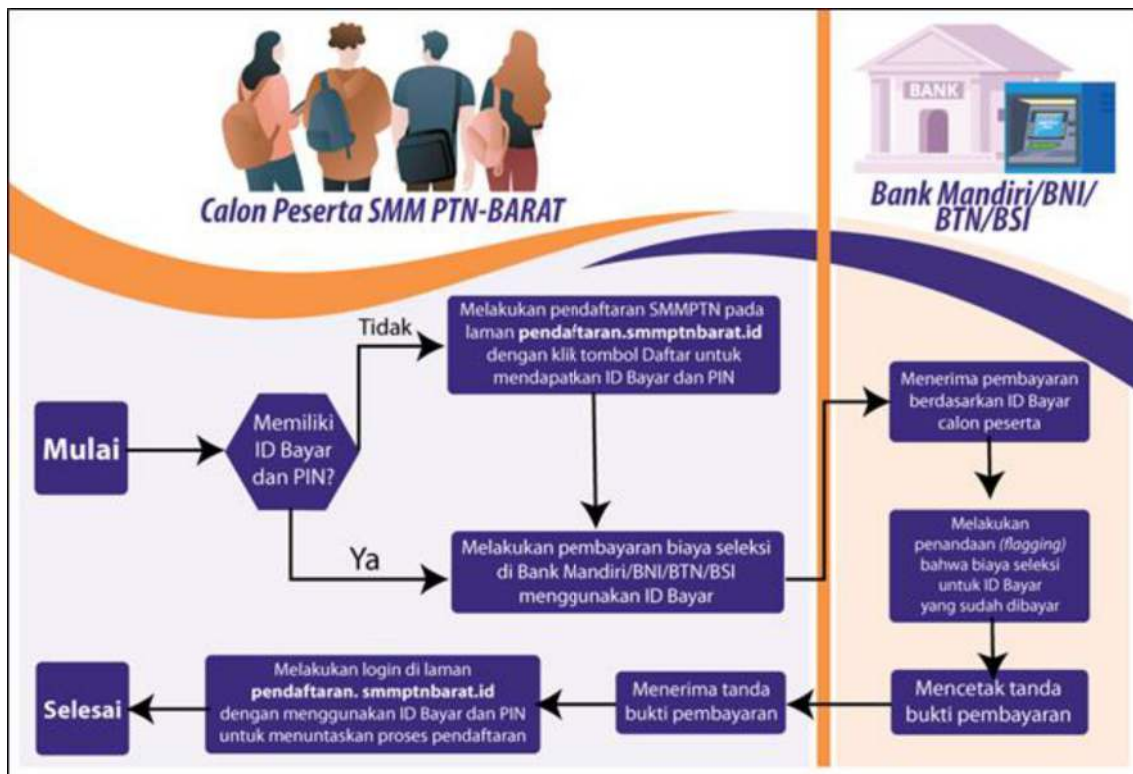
Calon Peserta SMM PTN-BARAT

BANK

Bank Mandiri/BNI/ BTN/BSI

Mulai

Memiliki ID Bayar dan PIN?

Tidak

Melakukan pendaftaran SMMPTN pada laman **pendaftaran.smmptnbarat.id** dengan klik tombol Daftar untuk mendapatkan ID Bayar dan PIN

Ya

Melakukan pembayaran biaya seleksi di Bank Mandiri/BNI/BTN/BSI menggunakan ID Bayar

Menerima pembayaran berdasarkan ID Bayar calon peserta

Melakukan penandaan *(flagging)* bahwa biaya seleksi untuk ID Bayar yang sudah dibayar

Mencetak tanda bukti pembayaran

Menerima tanda bukti pembayaran

Melakukan login di laman **pendaftaran. smmptnbarat.id** dengan menggunakan ID Bayar dan PIN untuk menuntaskan proses pendaftaran

Selesai